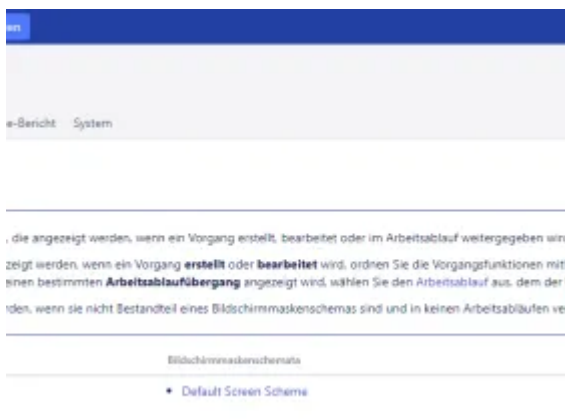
en

e-Bericht System

, die angezeigt werden, wenn ein Vorgang erstellt, bearbeitet oder im Arbeitsablauf weitergegeben win

zeigt werden, wenn ein Vorgang **erstellt** oder **bearbeitet** wird, ordnen Sie die Vorgangsfunktionen mit einen bestimmten **Arbeitsablaufübergang** angezeigt wird, wählen Sie den Arbeitsablauf aus, dem der

rden, wenn sie nicht Bestandteil eines Bildschirmmaskenschemas sind und in keinen Arbeitsabläufen ve

Bildschirmmaskenschemata

• Default Screen Scheme